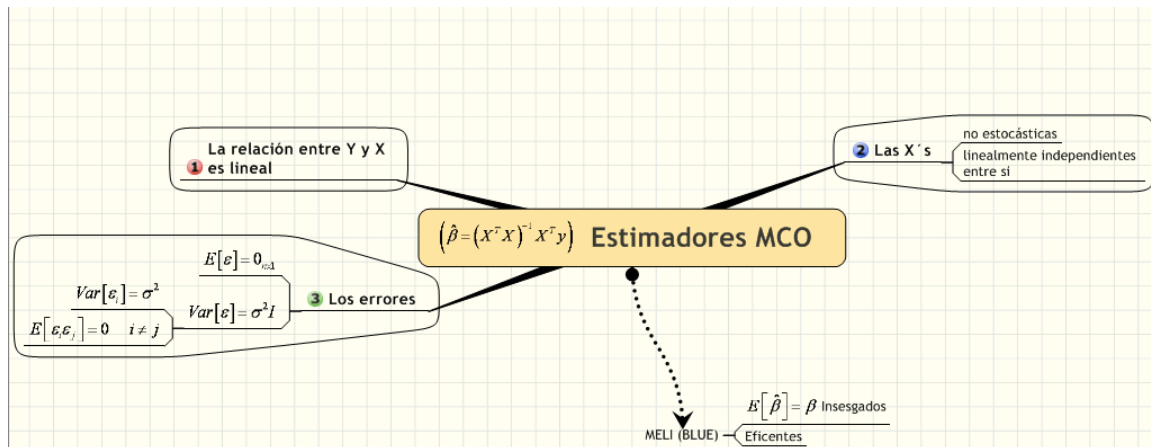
La relación entre Y y X
1 es lineal

2 Las X´s
no estocásticas
linealmente independientes entre si

$\left(\hat{\beta}=\left(X^{T}X\right)^{-1}X^{T}y\right)$ Estimadores MCO

$E\left[\varepsilon\right]=0_{n\times1}$
$Var\left[\varepsilon_i\right]=\sigma^2$
$Var\left[\varepsilon\right]=\sigma^2 I$
$E\left[\varepsilon_i\varepsilon_j\right]=0 \quad i\neq j$
3 Los errores

$E\left[\hat{\beta}\right]=\beta$ Insesgados
MELI (BLUE)
Eficentes